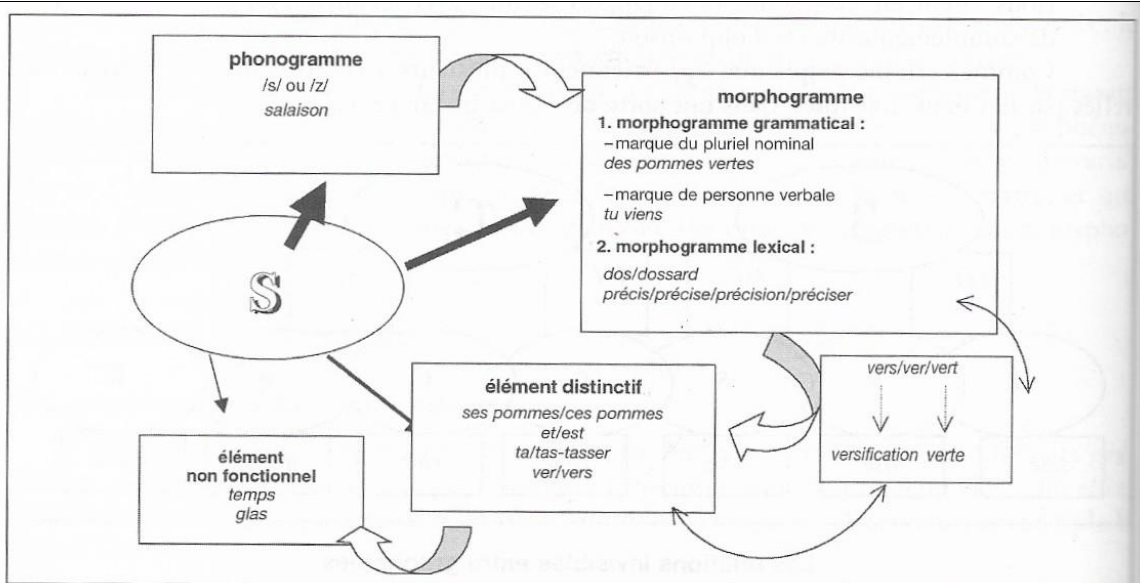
phonogramme
/s/ ou /z/
salaison

morphogramme
1. morphogramme grammatical :
– marque du pluriel nominal
des pommes vertes
– marque de personne verbale
tu viens
2. morphogramme lexical :
dos/dossard
précis/précise/précision/préciser

S

élément distinctif
ses pommes/ces pommes
et/est
ta/tas-tasser
ver/vers

vers/ver/vert
versification verte

élément
non fonctionnel
temps
glas